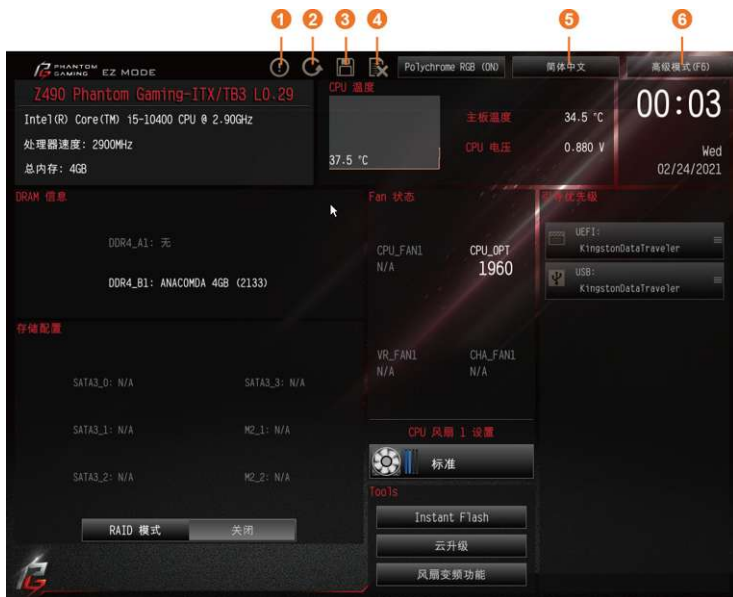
1 2 3 4 5 6

PHANTOM GAMING EZ MODE

Polychrome RGB (ON)

简体中文

高级模式(F6)

Z490 Phantom Gaming-ITX/TB3 L0.29

Intel(R) Core(TM) i5-10400 CPU @ 2.90GHz

处理器速度: 2900MHz

总内存: 4GB

CPU 温度

37.5 °C

主板温度 34.5 °C

CPU 电压 0.880 V

00:03

Wed 02/24/2021

DRAM 信息

DDR4_A1: 无

DDR4_B1: ANACOMDA 4GB (2133)

Fan 状态

CPU_FAN1 N/A

CPU_OPT 1960

VR_FAN1 N/A

CHA_FAN1 N/A

启动优先级

UEFI: KingstonDataTraveler

USB: KingstonDataTraveler

存储配置

SATA3_0: N/A

SATA3_3: N/A

SATA3_1: N/A

M2_1: N/A

SATA3_2: N/A

M2_2: N/A

RAID 模式 关闭

CPU 风扇 1 设置

标准

Tools

Instant Flash

云升级

风扇变频功能